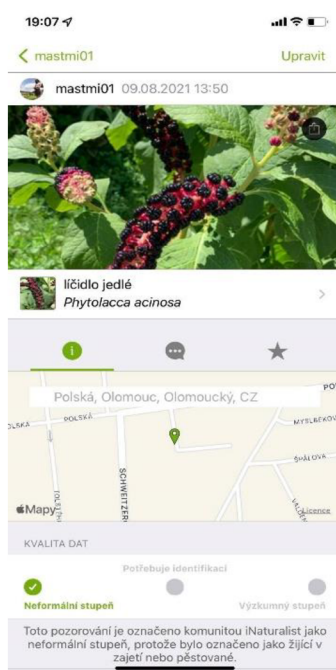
19:07

< mastmi01 Upravit

mastmi01 09.08.2021 13:50

líčidlo jedlé
Phytolacca acinosa

Polská, Olomouc, Olomoucký, CZ

POLSKÁ
POLSKÁ
MYSLBEKOVA
ŠUJALOVA
SCHWEITZEROVA
TOLSTÉHO
Mapy
Licence

KVALITA DAT

Potřebuje identifikaci
Neformální stupeň
Výzkumný stupeň

Toto pozorování je označeno komunitou iNaturalist jako neformální stupeň, protože bylo označeno jako žijící v zajetí nebo pěstované.